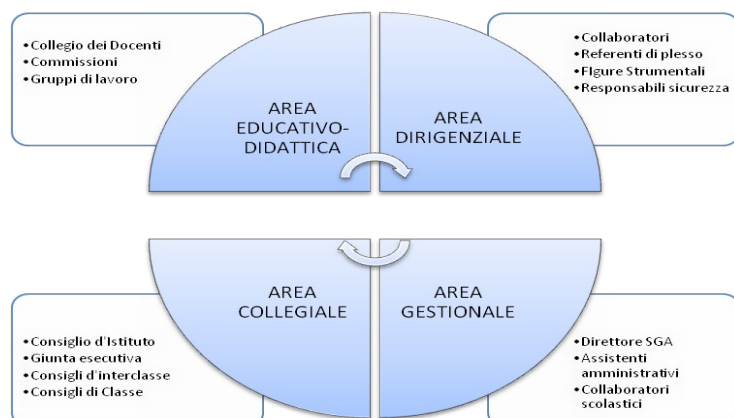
•Collegio dei Docenti
•Commissioni
•Gruppi di lavoro

•Collaboratori
•Referenti di plesso
•Figure Strumentali
•Responsabili sicurezza

AREA EDUCATIVO-DIDATTICA

AREA DIRIGENZIALE

AREA COLLEGIALE

AREA GESTIONALE

•Consiglio d'Istituto
•Giunta esecutiva
•Consigli d'interclasse
•Consigli di Classe

•Direttore SGA
•Assistenti amministrativi
•Collaboratori scolastici